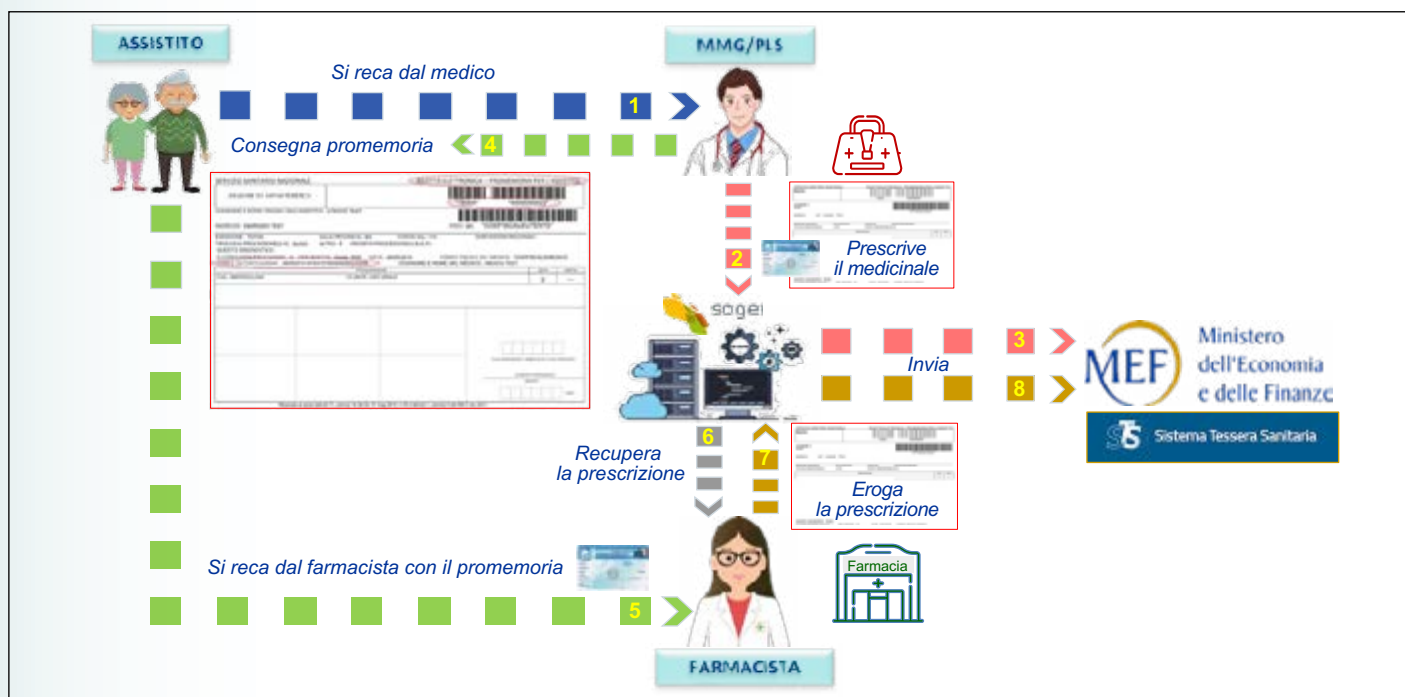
ASSISTITO

MMG/PLS

Si reca dal medico

1

Consegna promemoria

4

Prescrive il medicinale

2

sogei

3

Invia

8

MEF Ministero dell'Economia e delle Finanze

Sistema Tessera Sanitaria

Recupera la prescrizione

6

7

Eroga la prescrizione

Si reca dal farmacista con il promemoria

5

Farmacia

FARMACISTA